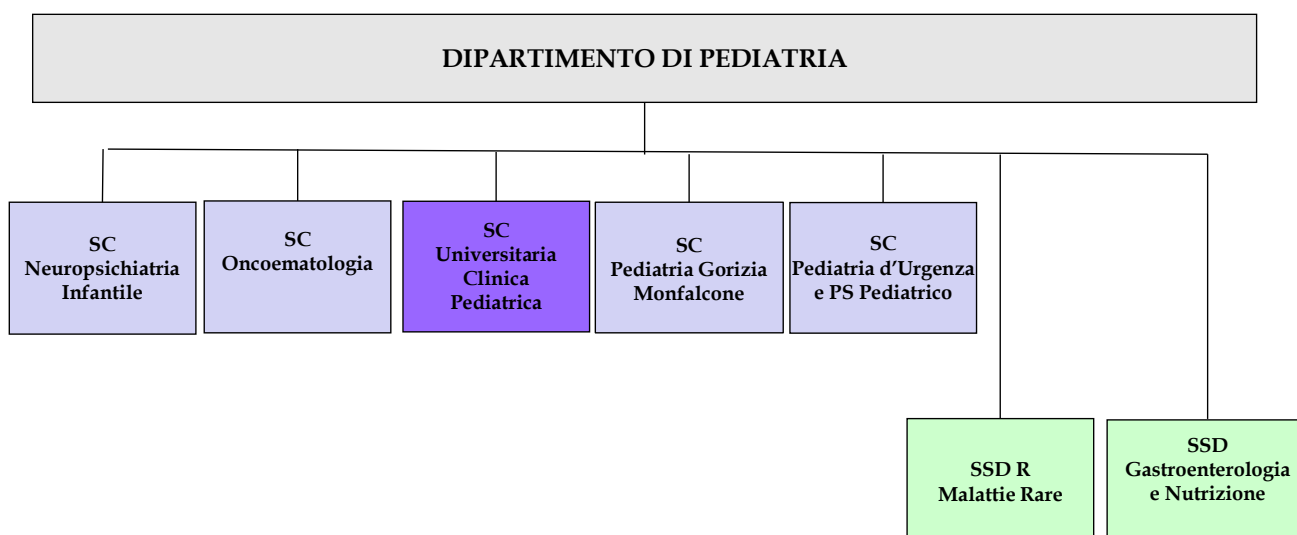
DIPARTIMENTO DI PEDIATRIA

SC
Neuropsichiatria Infantile

SC
Oncoematologia

SC
Universitaria Clinica Pediatrica

SC
Pediatria Gorizia Monfalcone

SC
Pediatria d'Urgenza e PS Pediatrico

SSD R
Malattie Rare

SSD
Gastroenterologia e Nutrizione